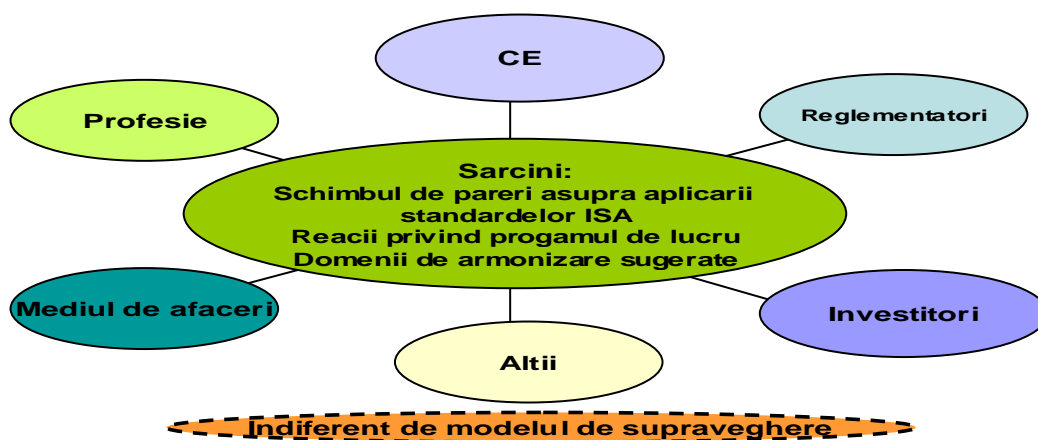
CE

Profesie

Reglementatori

Sarcini:
Schimbul de pareri asupra aplicarii standardelor ISA
Reacii privind progamul de lucru
Domenii de armonizare sugerate

Mediul de afaceri

Investitori

Altii

Indiferent de modelul de supraveghere